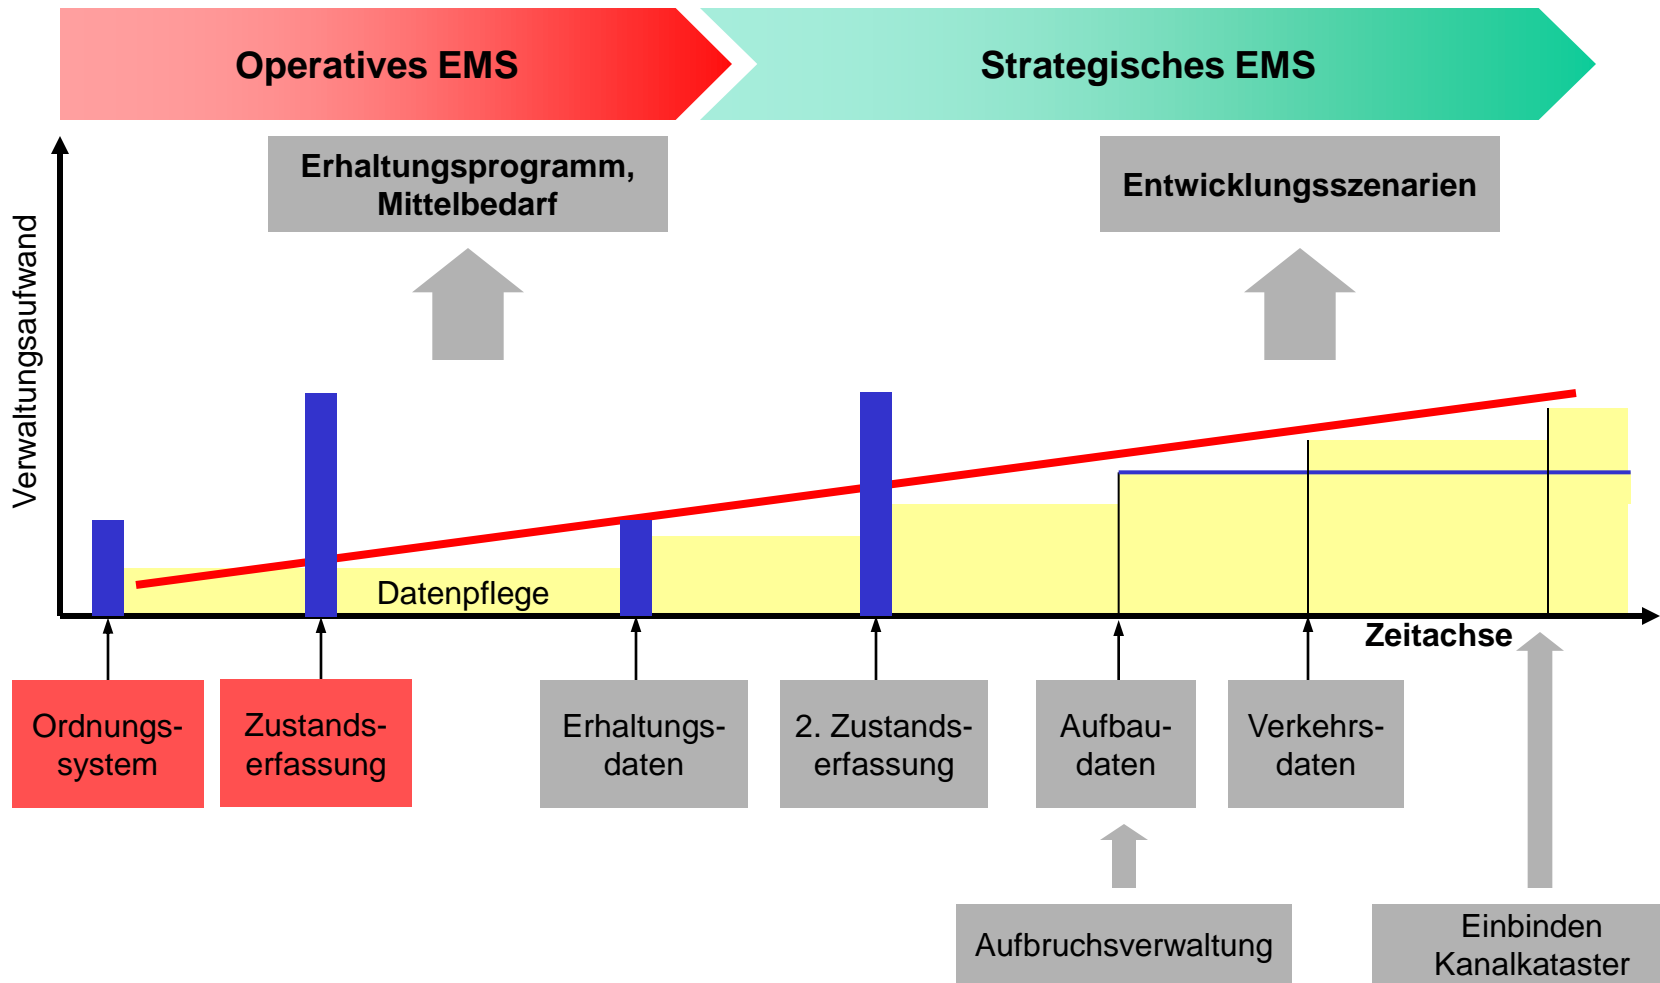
Operatives EMS

Strategisches EMS

Erhaltungsprogramm, Mittelbedarf

Entwicklungsszenarien

Verwaltungsaufwand

Datenpflege

Zeitachse

Ordnungssystem

Zustandserfassung

Erhaltungsdaten

2. Zustandserfassung

Aufbaudaten

Verkehrsdaten

Aufbruchsverwaltung

Einbinden Kanalkataster